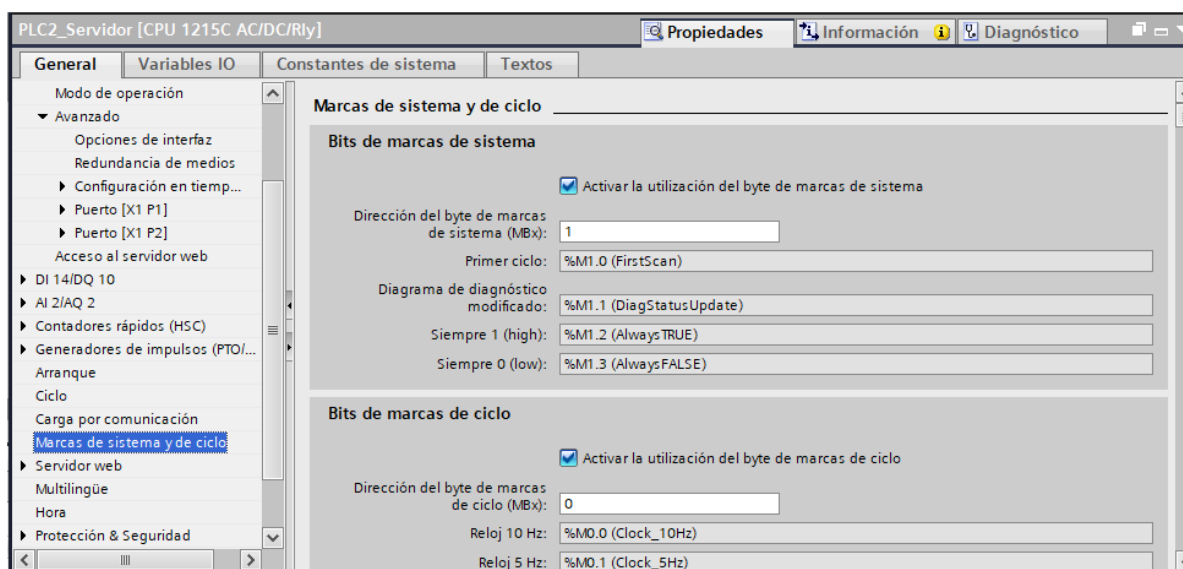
PLC2_Servidor [CPU 1215C AC/DC/Rly]

Propiedades | Información | Diagnóstico

General | Variables IO | Constantes de sistema | Textos

Modo de operación
Avanzado
Opciones de interfaz
Redundancia de medios
Configuración en tiemp...
Puerto [X1 P1]
Puerto [X1 P2]
Acceso al servidor web
DI 14/DQ 10
AI 2/AQ 2
Contadores rápidos (HSC)
Generadores de impulsos (PTO/...
Arranque
Ciclo
Carga por comunicación
Marcas de sistema y de ciclo
Servidor web
Multilingüe
Hora
Protección & Seguridad

Marcas de sistema y de ciclo

Bits de marcas de sistema

Activar la utilización del byte de marcas de sistema

Dirección del byte de marcas de sistema (MBx): 1

Primer ciclo: %M1.0 (FirstScan)

Diagrama de diagnóstico modificado: %M1.1 (DiagStatusUpdate)

Siempre 1 (high): %M1.2 (AlwaysTRUE)

Siempre 0 (low): %M1.3 (AlwaysFALSE)

Bits de marcas de ciclo

Activar la utilización del byte de marcas de ciclo

Dirección del byte de marcas de ciclo (MBx): 0

Reloj 10 Hz: %M0.0 (Clock_10Hz)

Reloj 5 Hz: %M0.1 (Clock_5Hz)